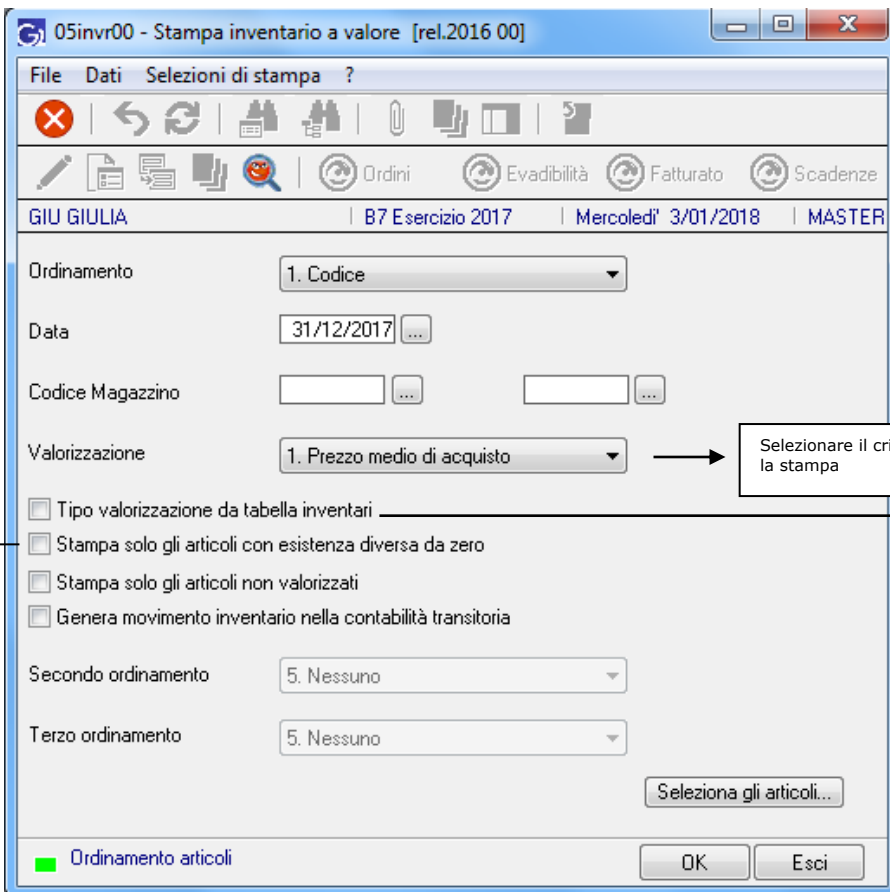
05invr00 - Stampa inventario a valore [rel.2016 00]

File Dati Selezioni di stampa ?

Ordini Evadibilità Fatturato Scadenze

GIU GIULIA | B7 Esercizio 2017 | Mercoledi' 3/01/2018 | MASTER

Ordinamento 1. Codice

Data 31/12/2017 ...

Codice Magazzino ... ...

Valorizzazione 1. Prezzo medio di acquisto

Selezionare il cri la stampa

Tipo valorizzazione da tabella inventari

Stampa solo gli articoli con esistenza diversa da zero

Stampa solo gli articoli non valorizzati

Genera movimento inventario nella contabilità transitoria

Secondo ordinamento 5. Nessuno

Terzo ordinamento 5. Nessuno

Seleziona gli articoli...

Ordinamento articoli

OK Esci